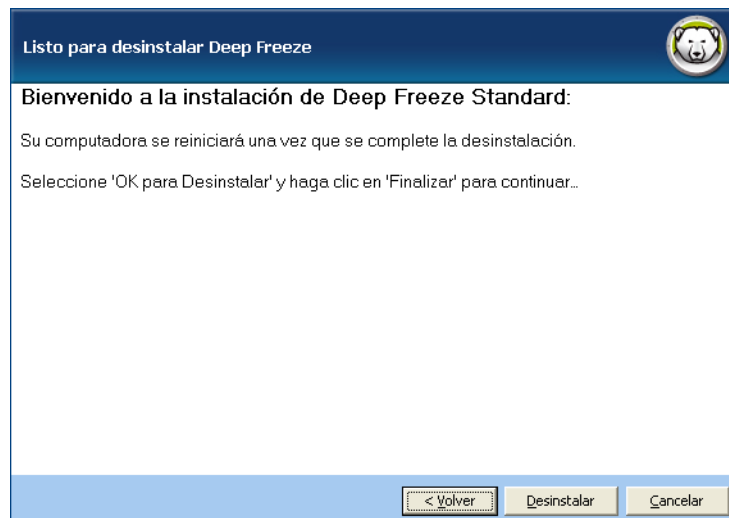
Listo para desinstalar Deep Freeze

Bienvenido a la instalación de Deep Freeze Standard:

Su computadora se reiniciará una vez que se complete la desinstalación.

Seleccione 'OK para Desinstalar' y haga clic en 'Finalizar' para continuar...

< Volver

Desinstalar

Cancelar